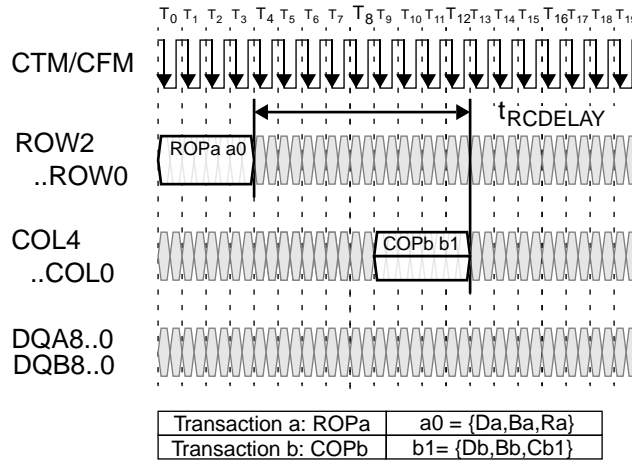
$T_0$ $T_1$ $T_2$ $T_3$ $T_4$ $T_5$ $T_6$ $T_7$ $T_8$ $T_9$ $T_{10}$ $T_{11}$ $T_{12}$ $T_{13}$ $T_{14}$ $T_{15}$ $T_{16}$ $T_{17}$ $T_{18}$ $T_{19}$

CTM/CFM

$t_{RCDELAY}$

ROW2 ..ROW0

ROPa a0

COL4 ..COL0

COPb b1

DQA8..0 DQB8..0

| Transaction a: ROPa | a0 = {Da,Ba,Ra} |
|---|---|
| Transaction b: COPb | b1= {Db,Bb,Cb1} |